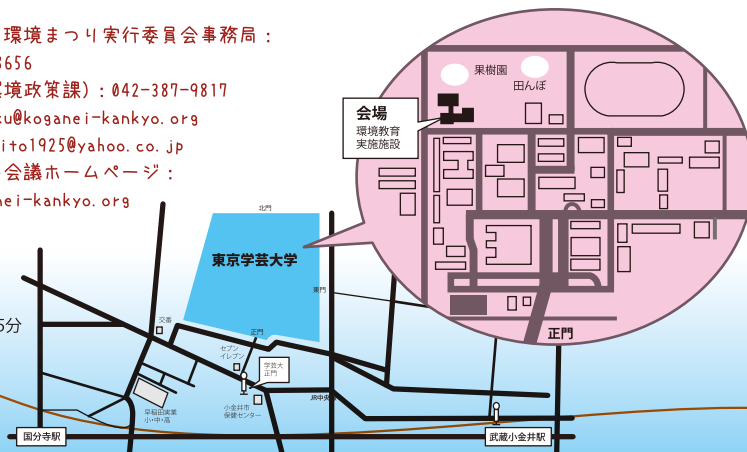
環境まつり実行委員会事務局：
3656
境政策課）：042-387-9817
u@koganei-kankyo.org
ito1925@yahoo.co.jp
会議ホームページ：
nei-kankyo.org

果樹園
田んぼ
会場
環境教育
実施施設
正門
北門
東京学芸大学
東門
5分
交番
正門
セブンイレブン
学芸大正門
早稲田実業小・中・高
小金井市保健センター
JR中央
国分寺駅
武蔵小金井駅